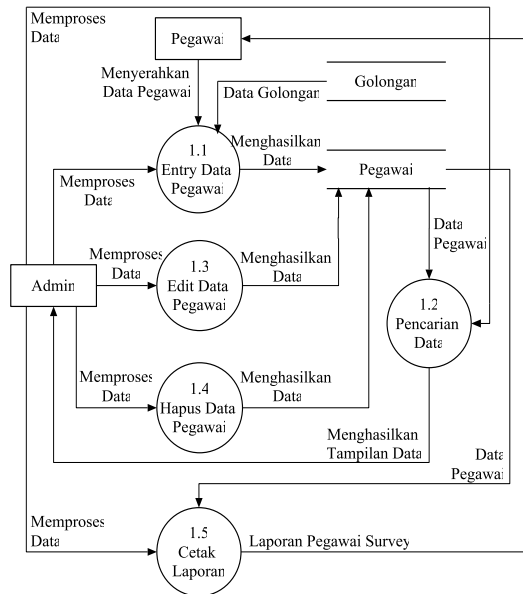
Memproses Data

Pegawai

Menyerahkan Data Pegawai

Data Golongan

Golongan

1.1 Entry Data Pegawai

Menghasilkan Data

Pegawai

Memproses Data

Data Pegawai

Memproses Data

1.3 Edit Data Pegawai

Menghasilkan Data

Admin

1.2 Pencarian Data

Memproses Data

1.4 Hapus Data Pegawai

Menghasilkan Data

Menghasilkan Tampilan Data

Data Pegawai

Memproses Data

1.5 Cetak Laporan

Laporan Pegawai Survey